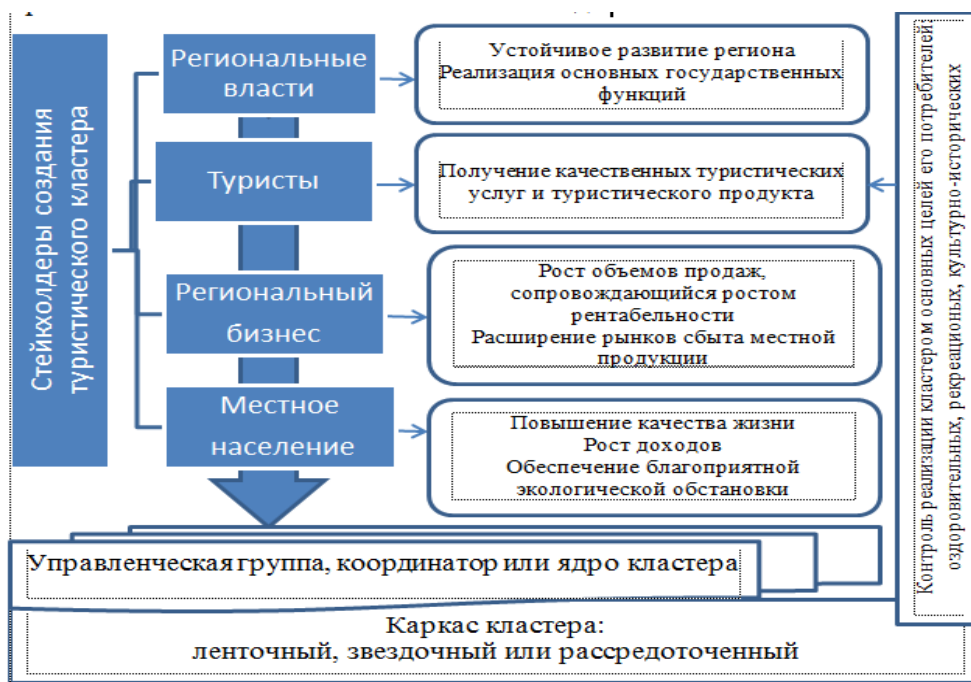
Стейкхолдеры создания туристического кластера

Региональные власти

Устойчивое развитие региона
Реализация основных государственных функций

Туристы

Получение качественных туристических услуг и туристического продукта

Региональный бизнес

Рост объемов продаж, сопровождающийся ростом рентабельности
Расширение рынков сбыта местной продукции

Местное население

Повышение качества жизни
Рост доходов
Обеспечение благоприятной экологической обстановки

Контроль реализации кластером основных целей его потребителей оздоровительных, рекреационных, культурно-исторических

Управленческая группа, координатор или ядро кластера

Каркас кластера:
ленточный, звездочный или рассредоточенный